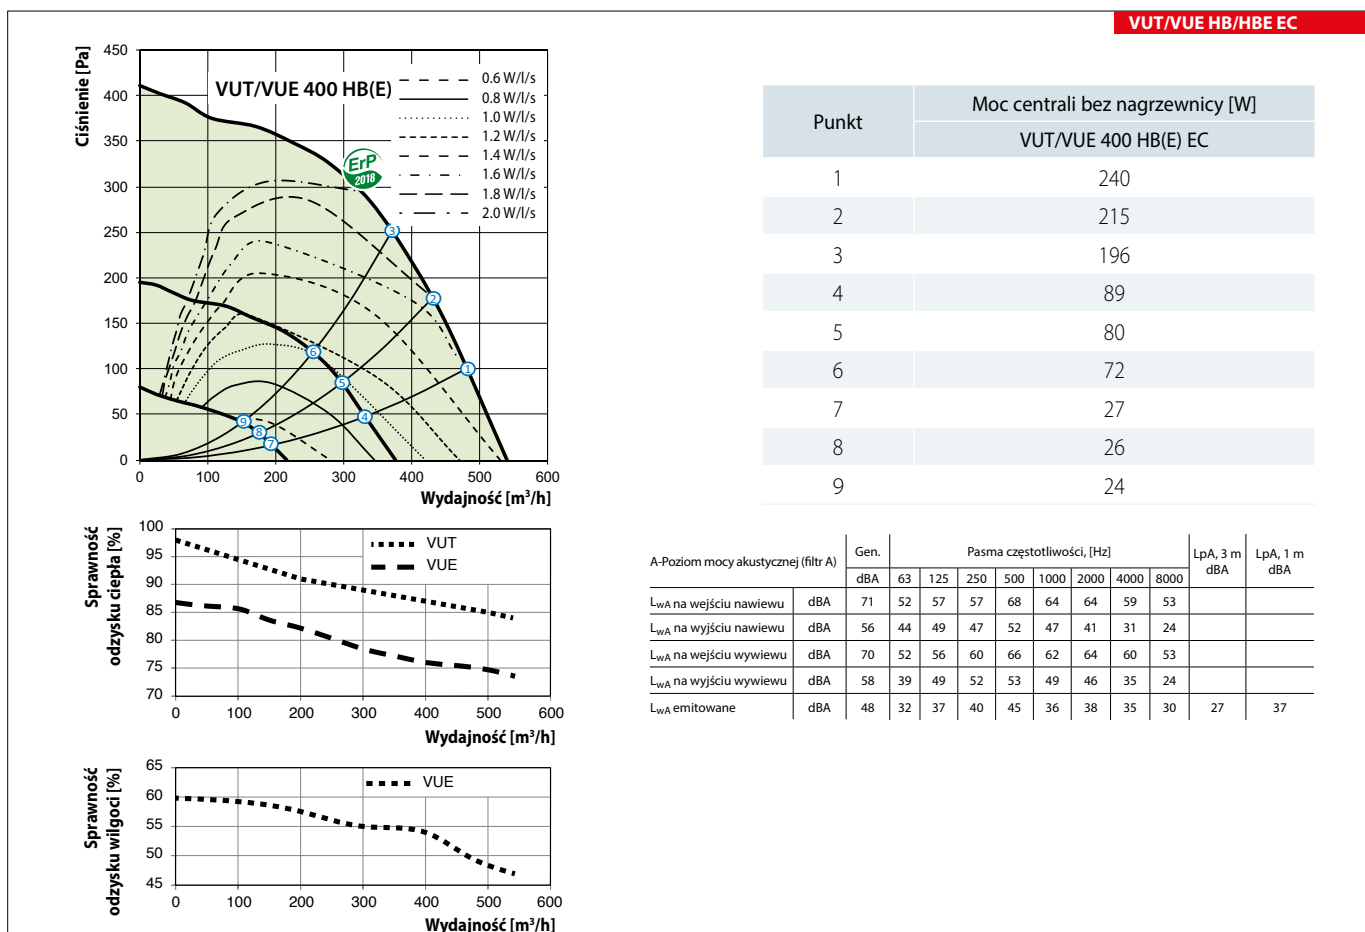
VUT/VUE HB/HBE EC

Ciśnienie [Pa]

450
400
350
300
250
200
150
100
50
0

VUT/VUE 400 HB(E)

0.6 W/l/s
0.8 W/l/s
1.0 W/l/s
1.2 W/l/s
1.4 W/l/s
1.6 W/l/s
1.8 W/l/s
2.0 W/l/s

ErP 2018

1 2 3 4 5 6 7 8 9

0 100 200 300 400 500 600
Wydajność [m³/h]

| Punkt | Moc centrali bez nagrzewnicy [W] |
|---|---|
| | VUT/VUE 400 HB(E) EC |
| 1 | 240 |
| 2 | 215 |
| 3 | 196 |
| 4 | 89 |
| 5 | 80 |
| 6 | 72 |
| 7 | 27 |
| 8 | 26 |
| 9 | 24 |

Sprawność odzysku ciepła [%]

100
95
90
85
80
75
70

VUT
VUE

0 100 200 300 400 500 600
Wydajność [m³/h]

| A-Poziom mocy akustycznej (filtr A) | | Gen. | Pasma częstotliwości, [Hz] | | | | | | | | LpA, 3 m dBA | LpA, 1 m dBA |
|---|---|---|---|---|---|---|---|---|---|---|---|---|
| | | dBA | 63 | 125 | 250 | 500 | 1000 | 2000 | 4000 | 8000 | | |
| $L_{wA}$ na wejściu nawiewu | dBA | 71 | 52 | 57 | 57 | 68 | 64 | 64 | 59 | 53 | | |
| $L_{wA}$ na wyjściu nawiewu | dBA | 56 | 44 | 49 | 47 | 52 | 47 | 41 | 31 | 24 | | |
| $L_{wA}$ na wejściu wywiewu | dBA | 70 | 52 | 56 | 60 | 66 | 62 | 64 | 60 | 53 | | |
| $L_{wA}$ na wyjściu wywiewu | dBA | 58 | 39 | 49 | 52 | 53 | 49 | 46 | 35 | 24 | | |
| $L_{wA}$ emitowane | dBA | 48 | 32 | 37 | 40 | 45 | 36 | 38 | 35 | 30 | 27 | 37 |

Sprawność odzysku wilgoci [%]

65
60
55
50
45

VUE

0 100 200 300 400 500 600
Wydajność [m³/h]